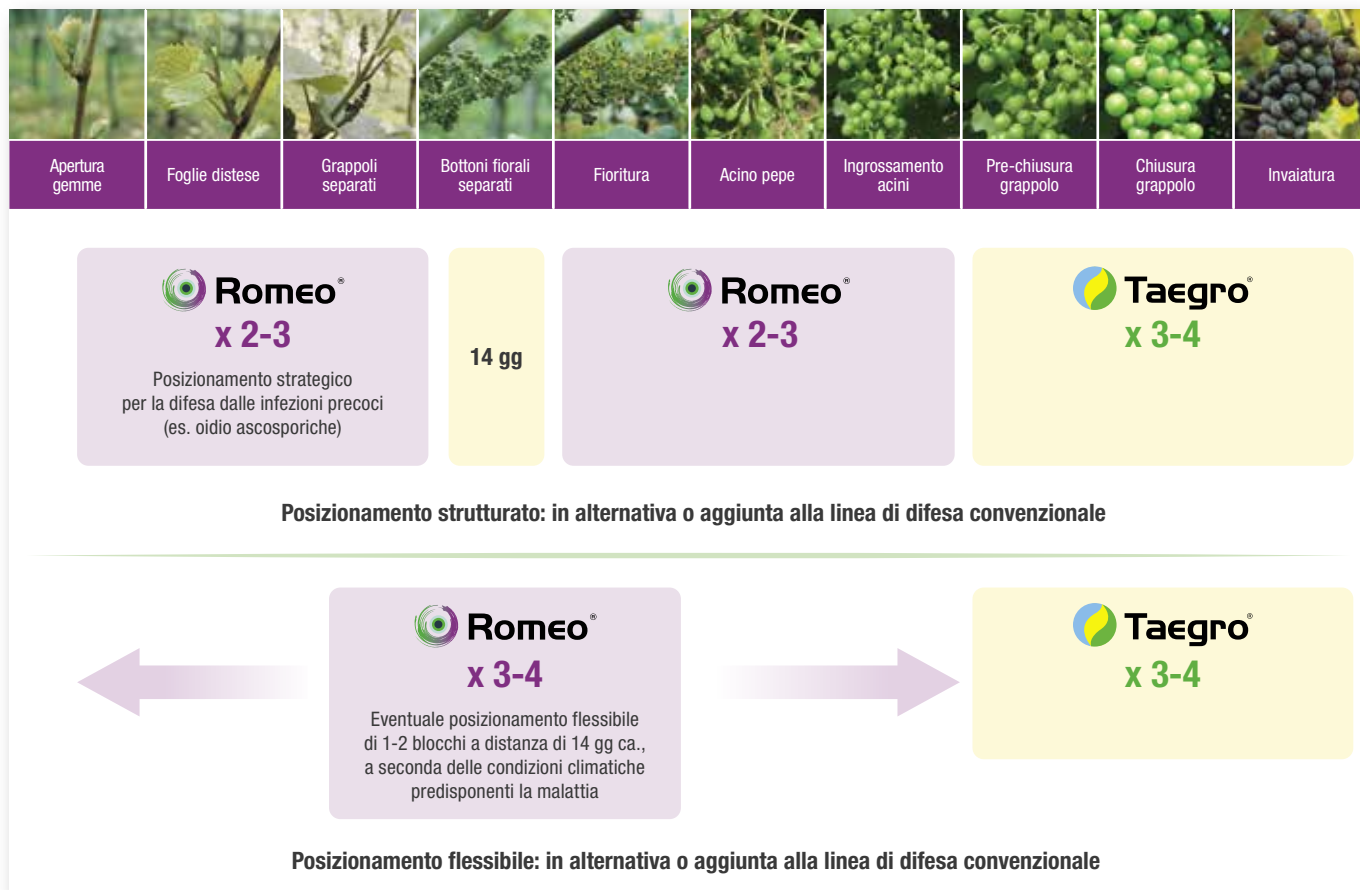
| Apertura gemme | Foglie distese | Grappoli separati | Bottoni fiorali separati | Fioritura | Acino pepe | Ingrossamento acini | Pre-chiusura grappolo | Chiusura grappolo | Invaiatura |
|---|---|---|---|---|---|---|---|---|---|

Romeo®
x 2-3
Posizionamento strategico per la difesa dalle infezioni precoci (es. oidio ascosporiche)

14 gg

Romeo®
x 2-3

Taegro®
x 3-4

Posizionamento strutturato: in alternativa o aggiunta alla linea di difesa convenzionale

Romeo®
x 3-4
Eventuale posizionamento flessibile di 1-2 blocchi a distanza di 14 gg ca., a seconda delle condizioni climatiche predisponenti la malattia

Taegro®
x 3-4

Posizionamento flessibile: in alternativa o aggiunta alla linea di difesa convenzionale